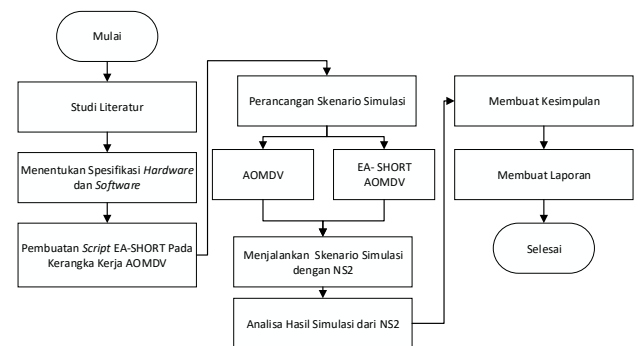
Mulai

Studi Literatur

Menentukan Spesifikasi Hardware dan Software

Pembuatan Script EA-SHORT Pada Kerangka Kerja AOMDV

Perancangan Skenario Simulasi

AOMDV

EA- SHORT AOMDV

Menjalankan Skenario Simulasi dengan NS2

Analisa Hasil Simulasi dari NS2

Membuat Kesimpulan

Membuat Laporan

Selesai